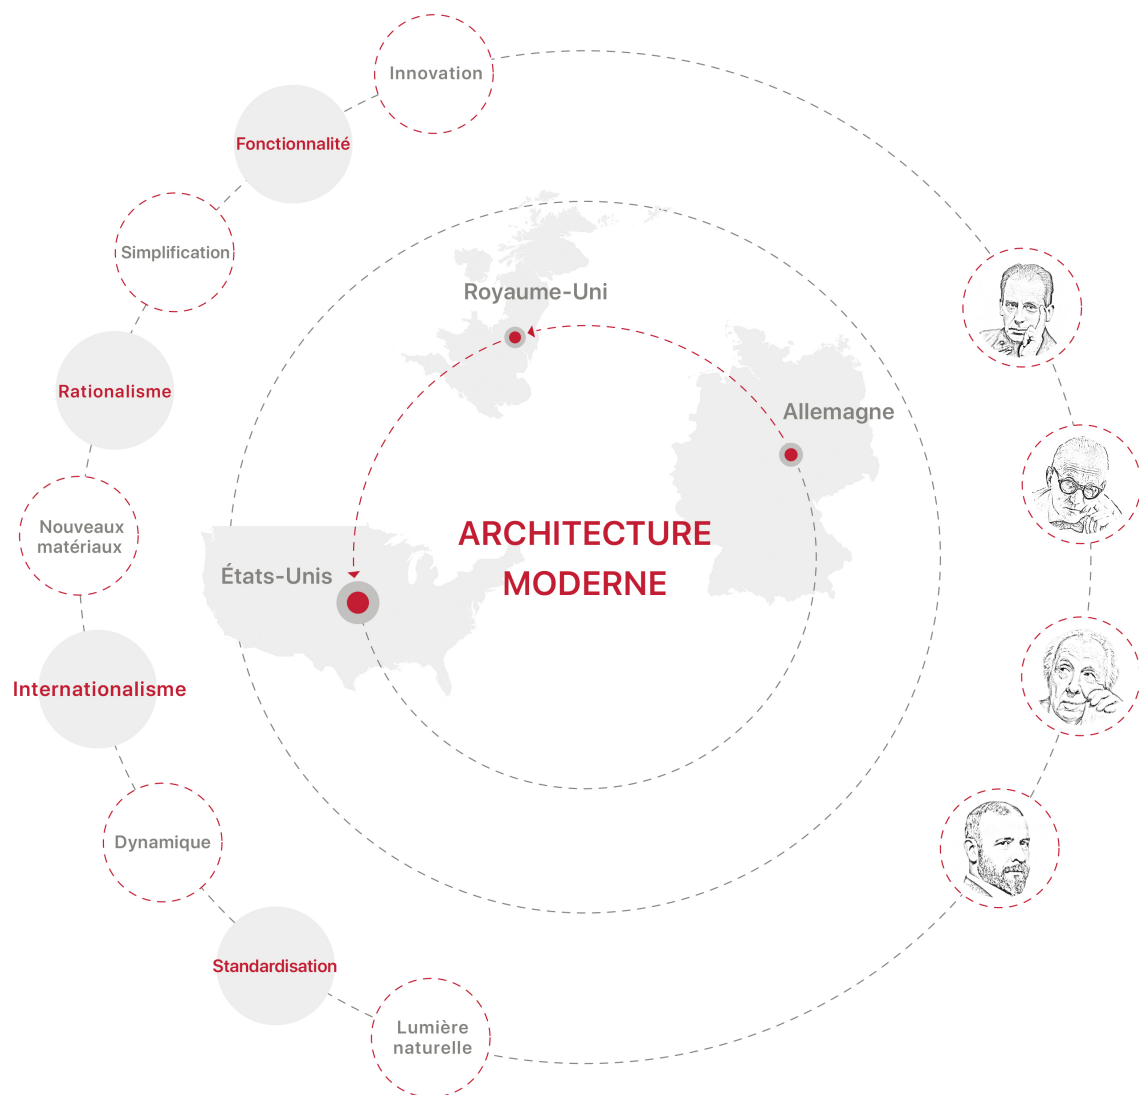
Innovation

Fonctionnalité

Simplification

Rationalisme

Nouveaux matériaux

Internationalisme

Dynamique

Standardisation

Lumière naturelle

Royaume-Uni

Allemagne

États-Unis

ARCHITECTURE MODERNE